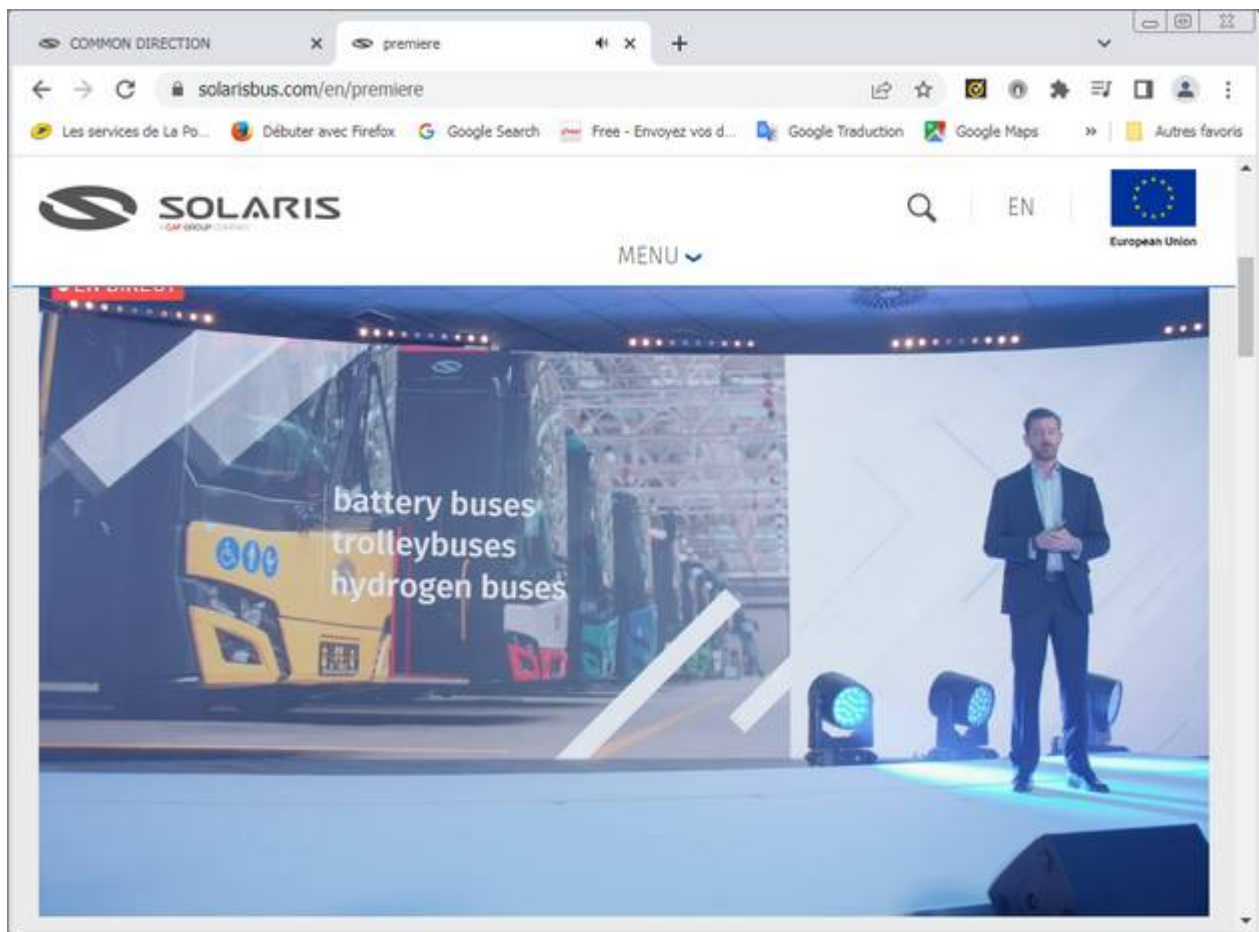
COMMON DIRECTION
premiere
solarisbus.com/en/premiere
Les services de La Po...
Débuter avec Firefox
Google Search
Free - Envoyez vos d...
Google Traduction
Google Maps
Autres favoris
SOLARIS
A CAF GROUP COMPANY
EN
European Union
MENU
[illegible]
battery buses
trolleybuses
hydrogen buses